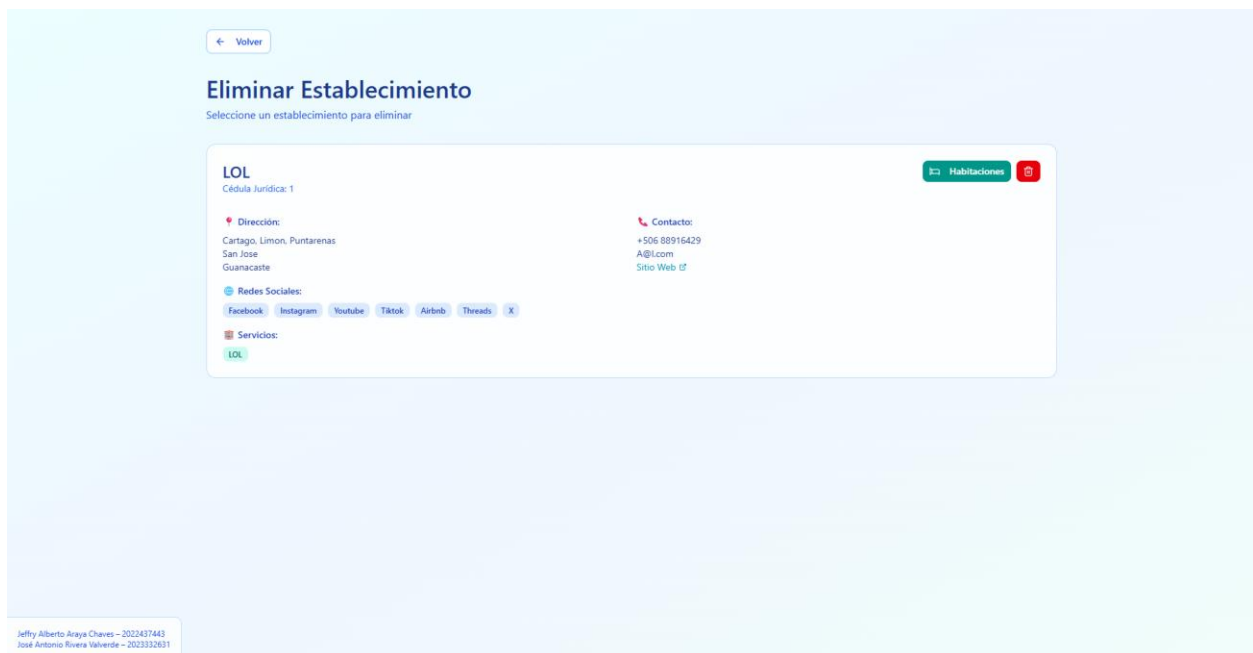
← Volver

Eliminar Establecimiento

Seleccione un establecimiento para eliminar

LOL
Cédula Jurídica: 1

Habitaciones

Dirección:
Cartago, Limon, Puntarenas
San Jose
Guanacaste

Contacto:
+506 88916429
A@l.com
Sitio Web

Redes Sociales:
Facebook Instagram Youtube Tiktok Airbnb Threads X

Servicios:
LOL

Jeffry Alberto Araya Chaves – 2022437443
José Antonio Rivera Valverde – 2023332631